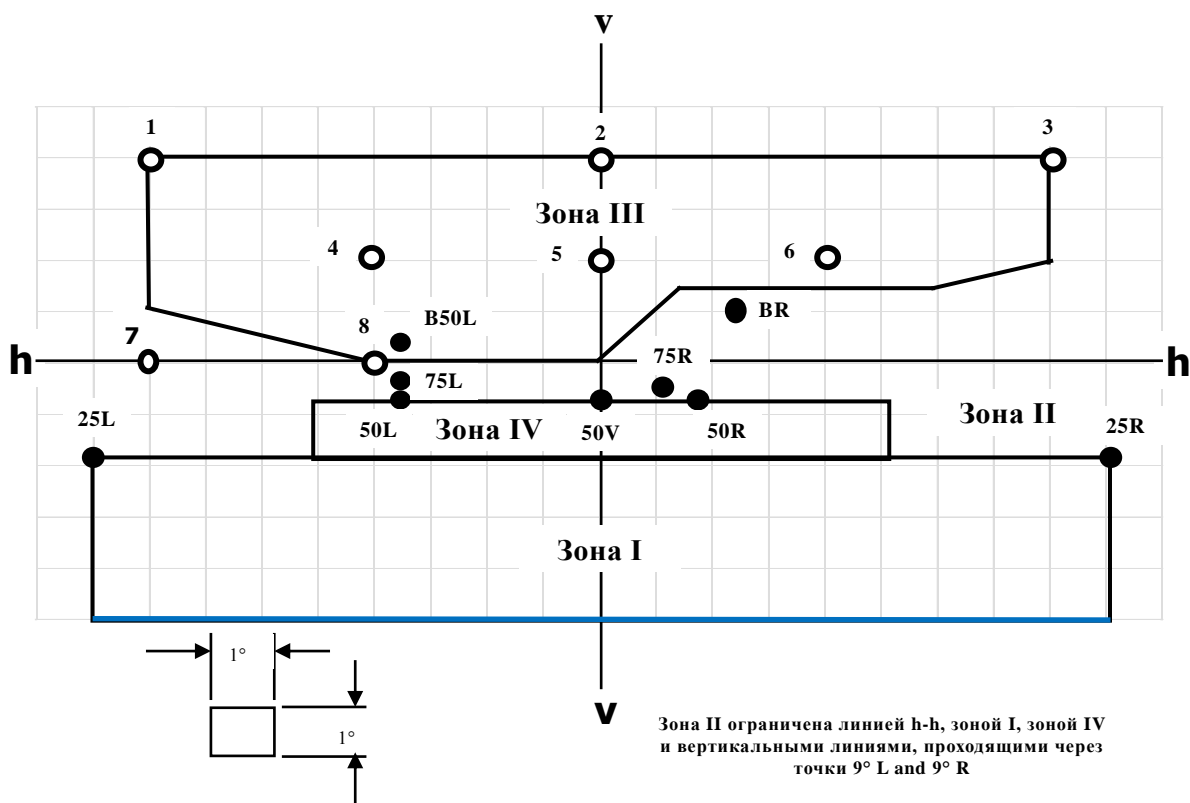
v

1
2
3

Зона III

4
5
6

B50L
BR

8
7

h
h

75R
75L

25L
50L
Зона IV
50V
50R
Зона II
25R

Зона I

1°
1°

v

Зона II ограничена линией h-h, зоной I, зоной IV и вертикальными линиями, проходящими через точки 9° L and 9° R